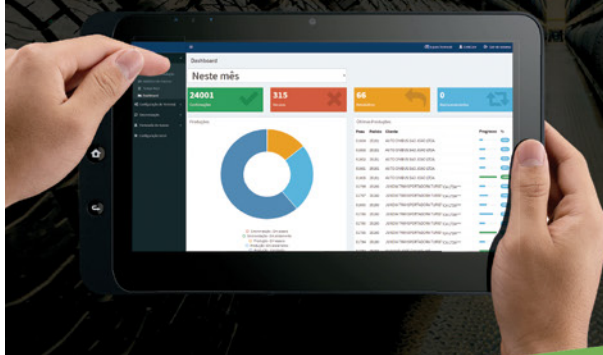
Dashboard

Neste mês

24001

315

66

0

Produções

Últimas Produções

Placa

Cliente

Progresso

AUTO ONIBUS SAO JOAO LTDA

AUTO ONIBUS SAO JOAO LTDA

AUTO ONIBUS SAO JOAO LTDA

AUTO ONIBUS SAO JOAO LTDA

AUTO ONIBUS SAO JOAO LTDA

JUNDIAI TRANSPORTADORA TURIST

JUNDIAI TRANSPORTADORA TURIST

JUNDIAI TRANSPORTADORA TURIST

JUNDIAI TRANSPORTADORA TURIST

JUNDIAI TRANSPORTADORA TURIST

JUNDIAI TRANSPORTADORA TURIST

JUNDIAI TRANSPORTADORA TURIST

JUNDIAI TRANSPORTADORA TURIST

Dashboard